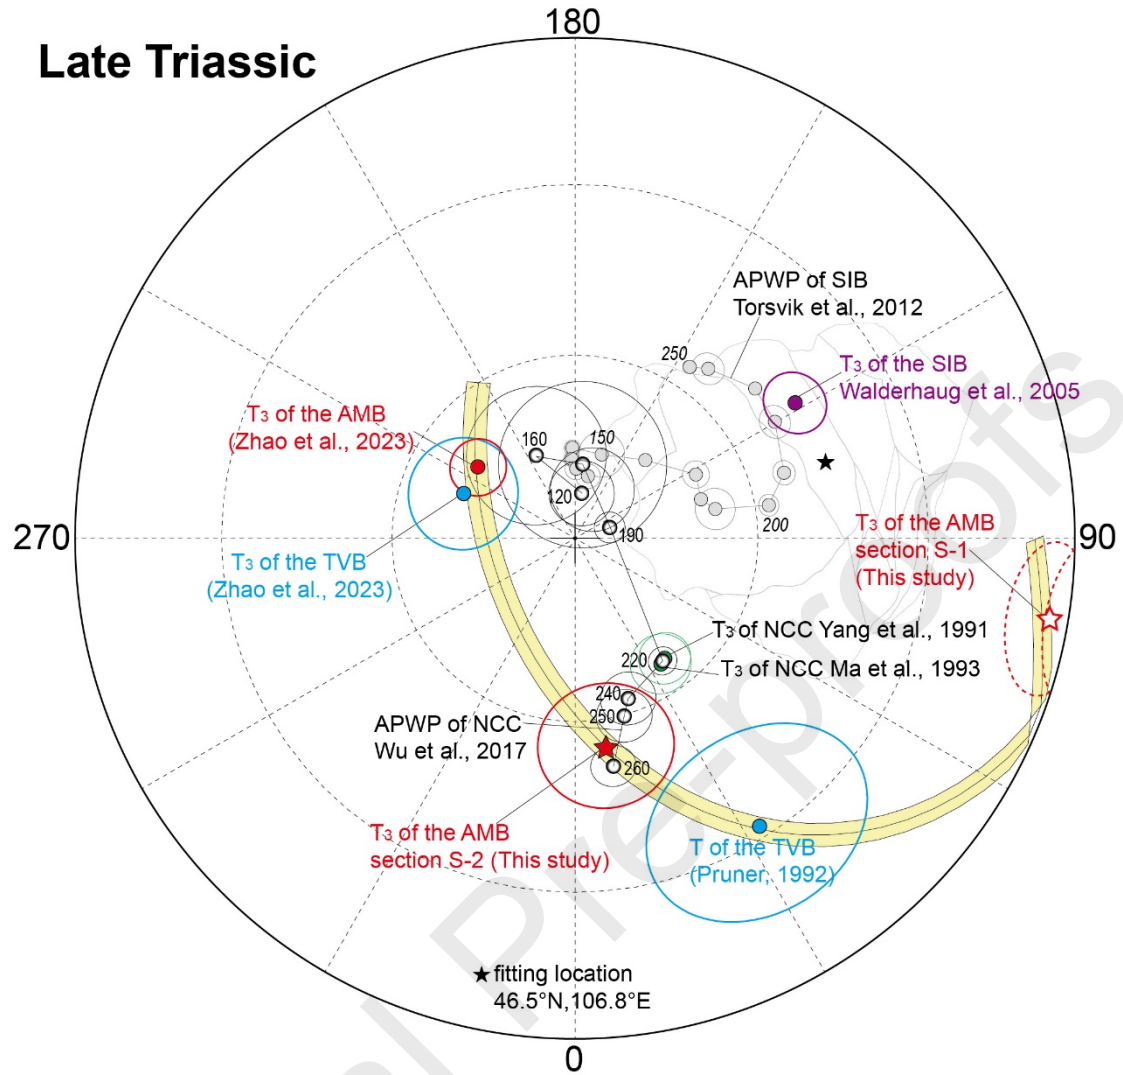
Late Triassic

180

APWP of SIB
Torsvik et al., 2012

250

T$_3$ of the SIB
Walderhaug et al., 2005

T$_3$ of the AMB
(Zhao et al., 2023)

160

150

120

200

270

190

T$_3$ of the AMB
section S-1
(This study)

90

T$_3$ of the TVB
(Zhao et al., 2023)

T$_3$ of NCC Yang et al., 1991

220

T$_3$ of NCC Ma et al., 1993

240

250

APWP of NCC
Wu et al., 2017

260

T$_3$ of the AMB
section S-2 (This study)

T of the TVB
(Pruner, 1992)

★ fitting location
46.5°N,106.8°E

0

Journal Pre-proofs